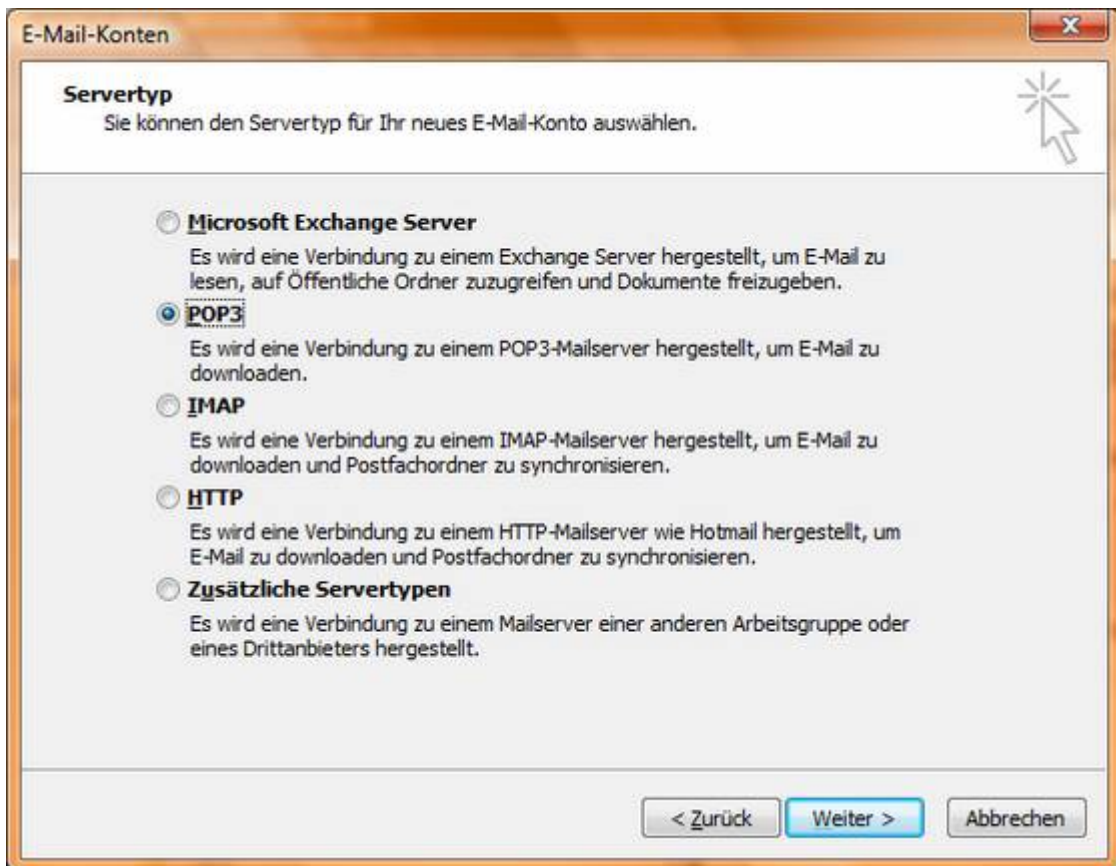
E-Mail-Konten

**Servertyp**
Sie können den Servertyp für Ihr neues E-Mail-Konto auswählen.

Microsoft Exchange Server
Es wird eine Verbindung zu einem Exchange Server hergestellt, um E-Mail zu lesen, auf Öffentliche Ordner zuzugreifen und Dokumente freizugeben.

POP3
Es wird eine Verbindung zu einem POP3-Mailserver hergestellt, um E-Mail zu downloaden.

IMAP
Es wird eine Verbindung zu einem IMAP-Mailserver hergestellt, um E-Mail zu downloaden und Postfachordner zu synchronisieren.

HTTP
Es wird eine Verbindung zu einem HTTP-Mailserver wie Hotmail hergestellt, um E-Mail zu downloaden und Postfachordner zu synchronisieren.

Zusätzliche Servertypen
Es wird eine Verbindung zu einem Mailserver einer anderen Arbeitsgruppe oder eines Drittanbieters hergestellt.

< Zurück
Weiter >
Abbrechen